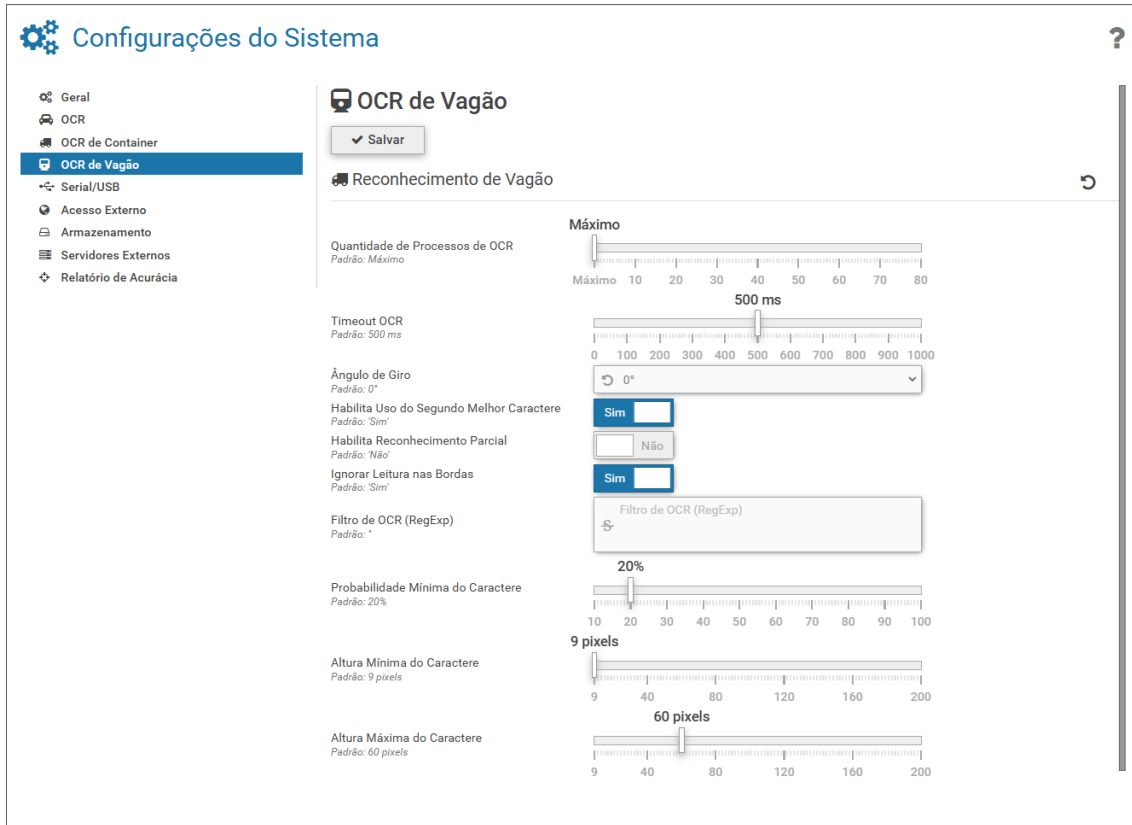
Configurações do Sistema

?

Geral
OCR
OCR de Container
OCR de Vagão
Serial/USB
Acesso Externo
Armazenamento
Servidores Externos
Relatório de Acurácia

OCR de Vagão

Salvar

Reconhecimento de Vagão

Máximo
Quantidade de Processos de OCR
Padrão: Máximo
Máximo 10 20 30 40 50 60 70 80

500 ms
Timeout OCR
Padrão: 500 ms
0 100 200 300 400 500 600 700 800 900 1000

Ângulo de Giro
Padrão: 0°
0°

Habilita Uso do Segundo Melhor Caractere
Padrão: 'Sim'
Sim

Habilita Reconhecimento Parcial
Padrão: 'Não'
Não

Ignorar Leitura nas Bordas
Padrão: 'Sim'
Sim

Filtro de OCR (RegExp)
Padrão: ''
Filtro de OCR (RegExp)

20%
Probabilidade Mínima do Caractere
Padrão: 20%
10 20 30 40 50 60 70 80 90 100

9 pixels
Altura Mínima do Caractere
Padrão: 9 pixels
9 40 80 120 160 200

60 pixels
Altura Máxima do Caractere
Padrão: 60 pixels
9 40 80 120 160 200